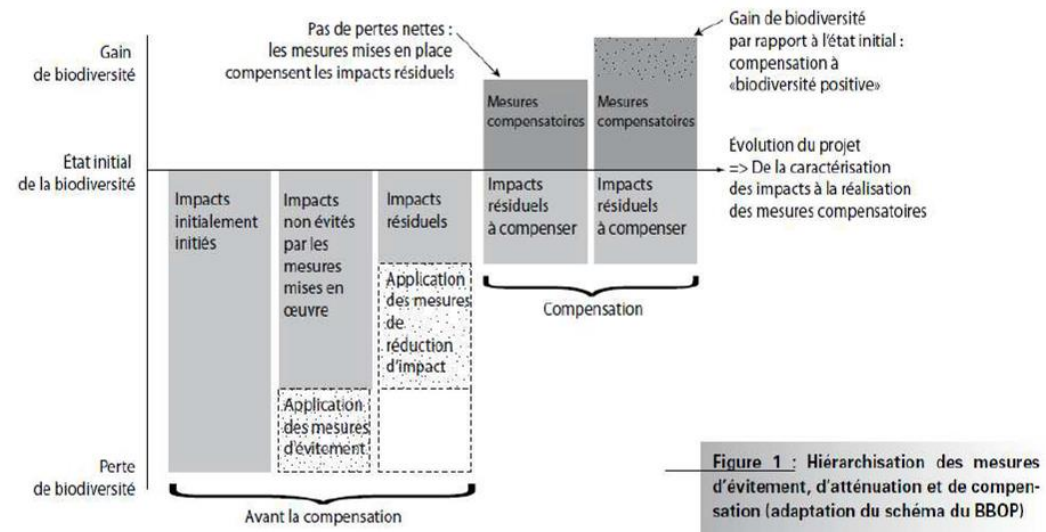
Pas de pertes nettes : les mesures mises en place compensent les impacts résiduels

Gain de biodiversité par rapport à l'état initial : compensation à «biodiversité positive»

Gain de biodiversité

État initial de la biodiversité

Perte de biodiversité

Mesures compensatoires

Mesures compensatoires

Évolution du projet => De la caractérisation des impacts à la réalisation des mesures compensatoires

Impacts initialement initiés

Impacts non évités par les mesures mises en œuvre

Application des mesures d'évitement

Impacts résiduels

Application des mesures de réduction d'impact

Impacts résiduels à compenser

Impacts résiduels à compenser

Compensation

Avant la compensation

Figure 1 : Hiérarchisation des mesures d'évitement, d'atténuation et de compensation (adaptation du schéma du BBOP)